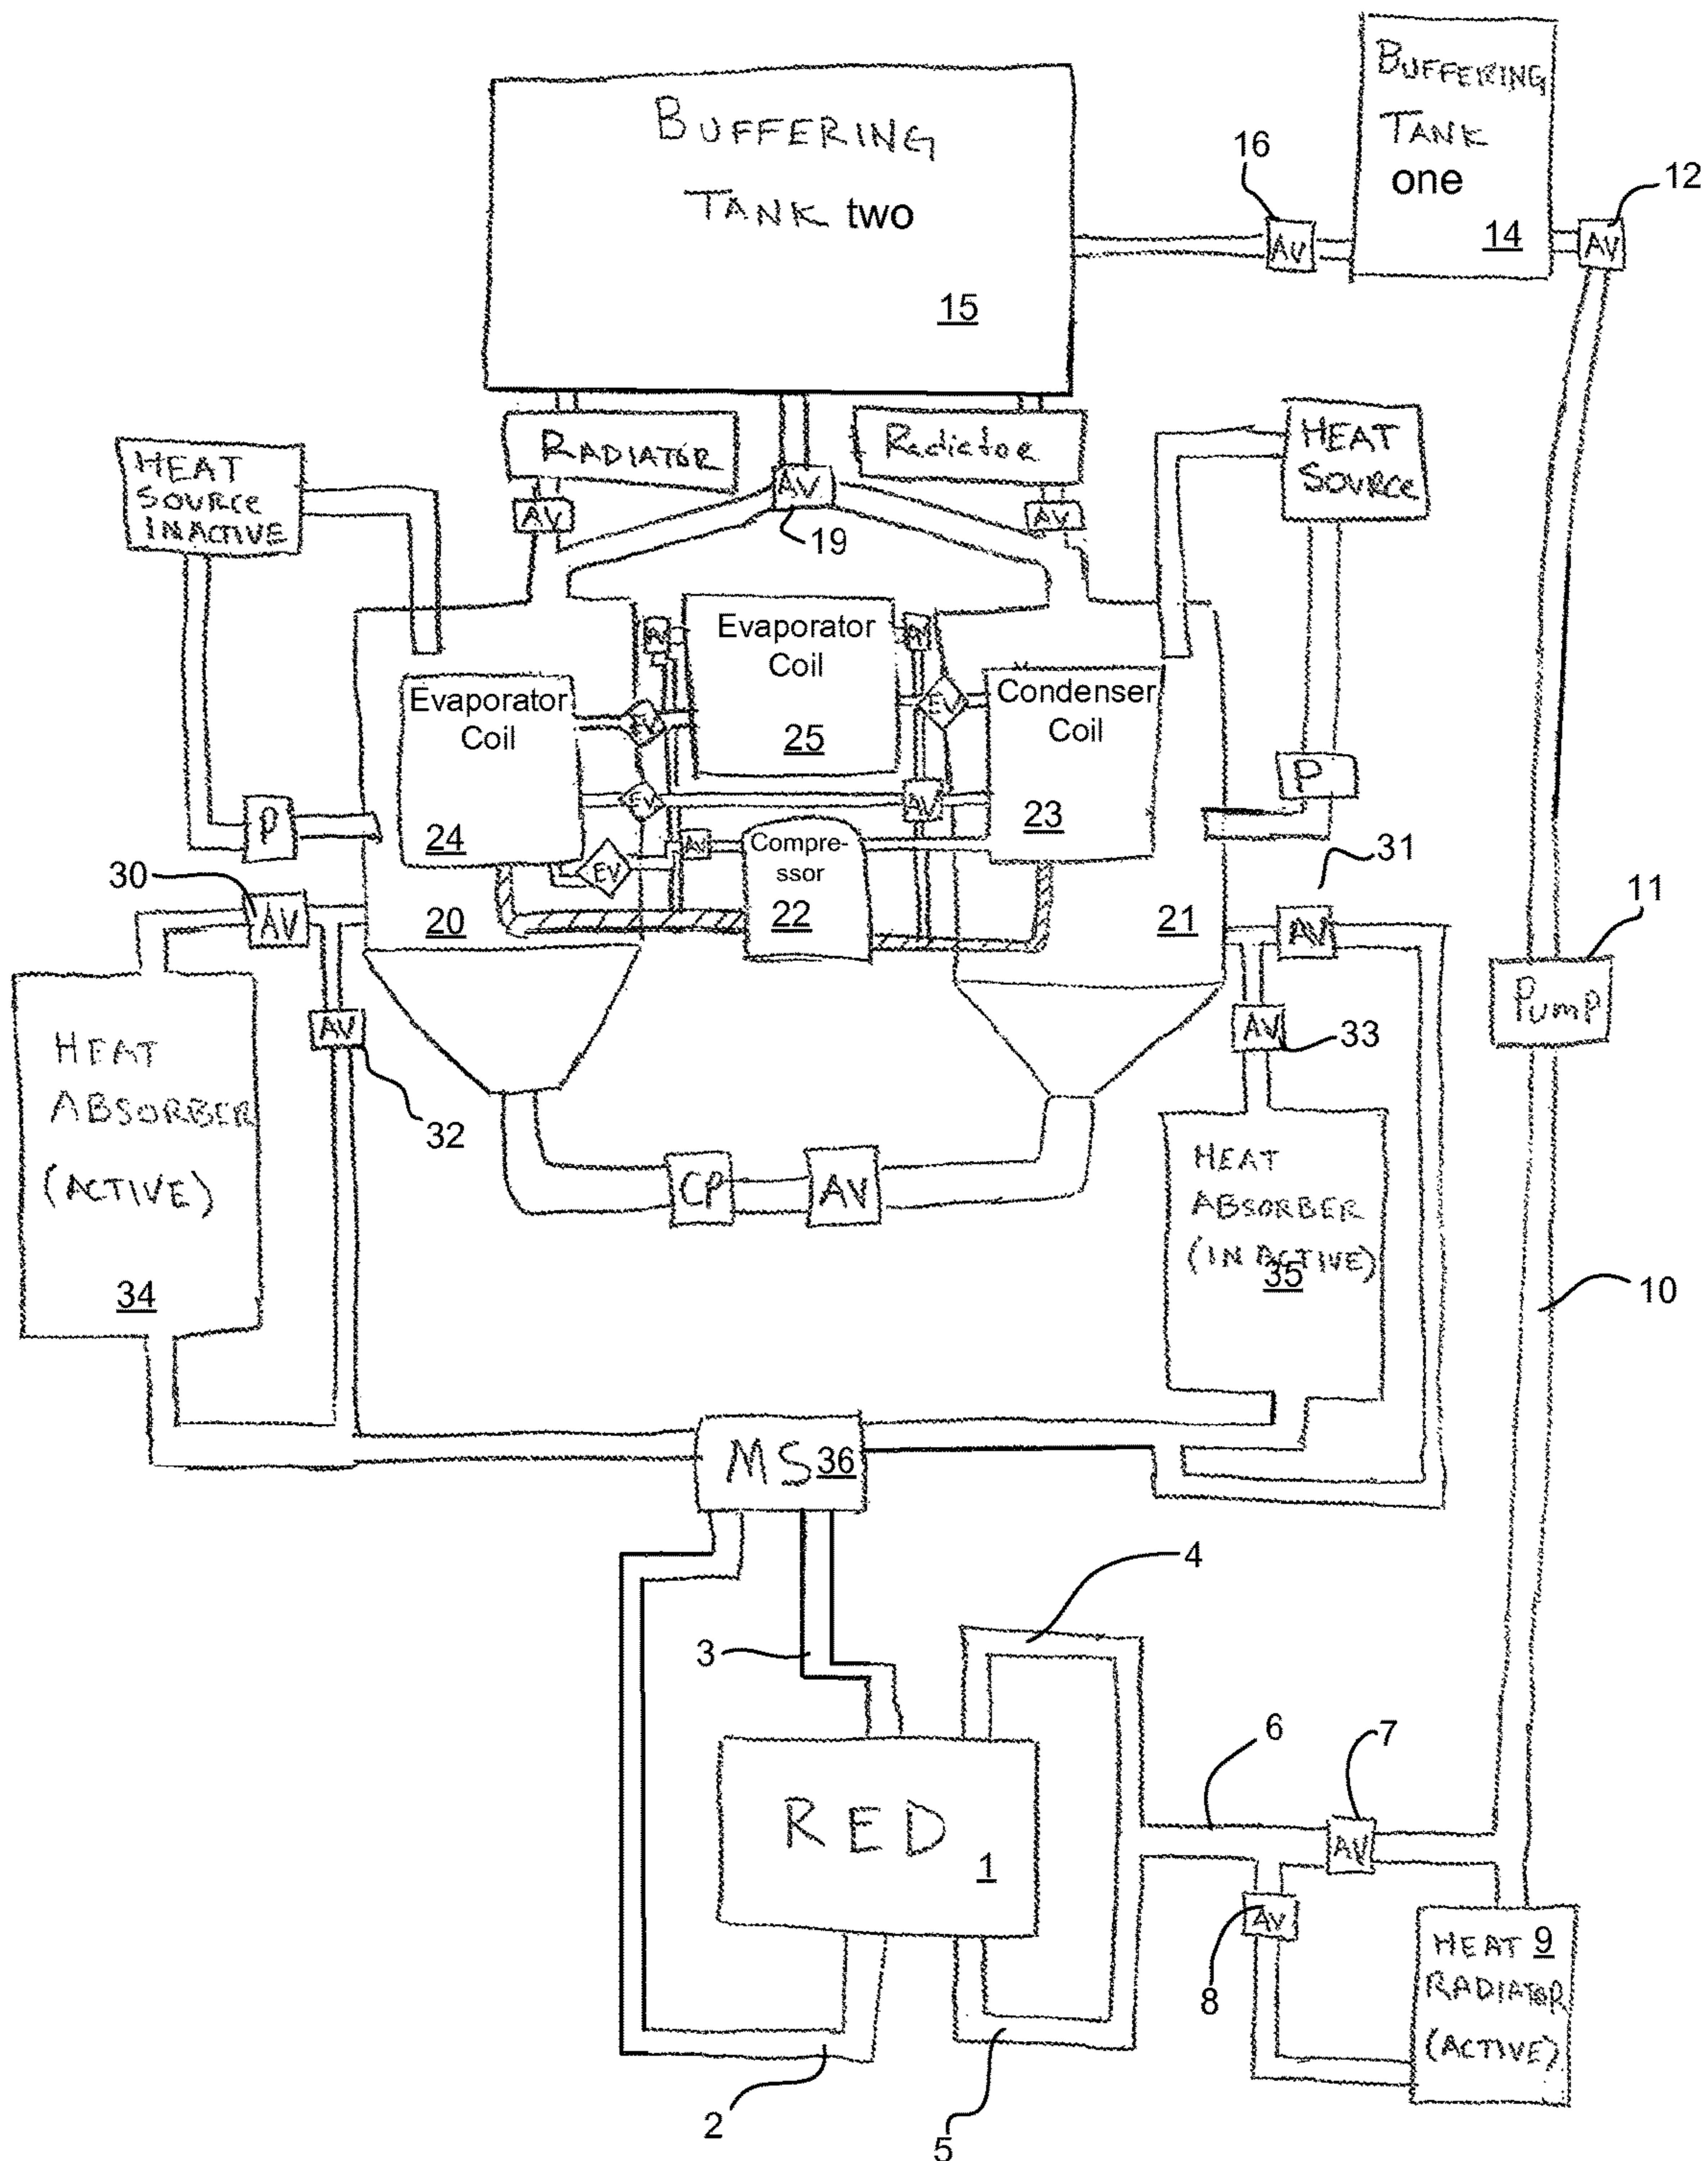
BUFFERING TANK two
15

BUFFERING TANK one
14

16
AV

12
AV

RADIATOR
Radiator
AV
AV
AV
19

HEAT SOURCE INACTIVE

HEAT SOURCE

Evaporator Coil
25

Evaporator Coil
24

Condenser Coil
23

EV
EV
EV
EV
AV
AV
AV
AV

P
P

Compressor
22

20
21

30
AV

31
AV

AV
32

AV
33

11
Pump

HEAT ABSORBER (ACTIVE)
34

HEAT ABSORBER (INACTIVE)
35

CP
AV

10

MS 36

3
4

RED
1

6
7
AV

AV
8

HEAT 9
RADIATOR (ACTIVE)

2
5